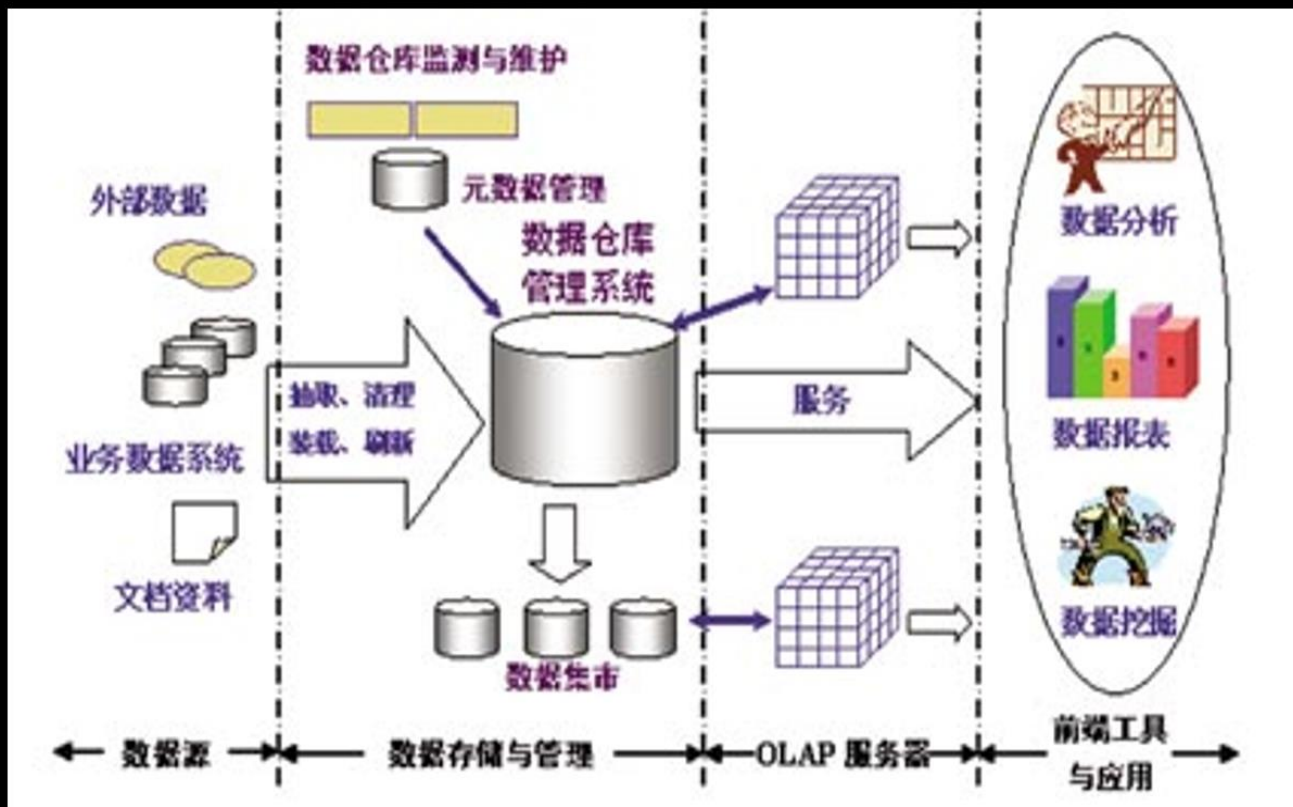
数据仓库监测与维护

元数据管理

数据仓库
管理系统

外部数据

业务数据系统

文档资料

抽取、清理
装载、刷新

服务

数据集市

数据分析

数据报表

数据挖掘

数据源

数据存储与管理

OLAP 服务器

前端工具
与应用